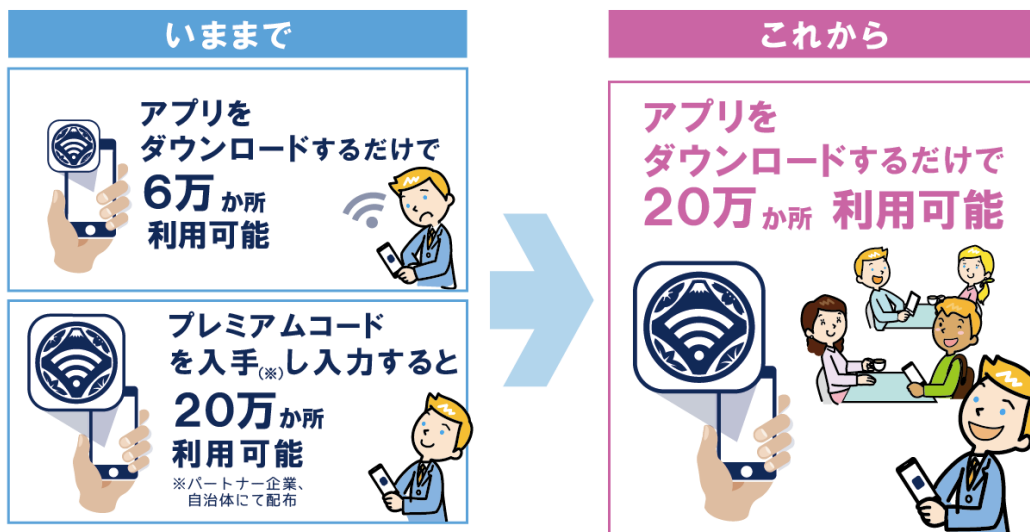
いままで

アプリを
ダウンロードするだけで
6万か所
利用可能

プレミアムコード
を入手(※)し入力すると
20万か所
利用可能
※パートナー企業、
自治体にて配布

これから

アプリを
ダウンロードするだけで
20万か所 利用可能